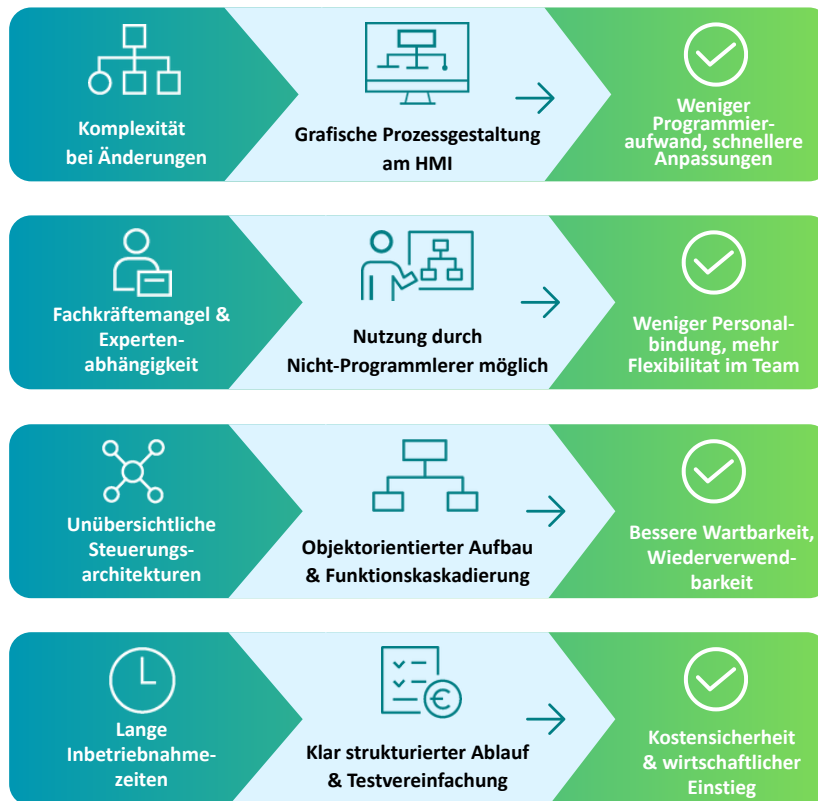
Komplexität bei Änderungen

Grafische Prozessgestaltung am HMI

Weniger Programmieraufwand, schnellere Anpassungen

Fachkräftemangel & Expertenabhängigkeit

Nutzung durch Nicht-Programmlerer möglich

Weniger Personalbindung, mehr Flexibilitat im Team

Unübersichtliche Steuerungsarchitekturen

Objektorientierter Aufbau & Funktionskaskadierung

Bessere Wartbarkeit, Wiederverwendbarkeit

Lange Inbetriebnahmezeiten

Klar strukturierter Ablauf & Testvereinfachung

Kostensicherheit & wirtschaftlicher Einstieg